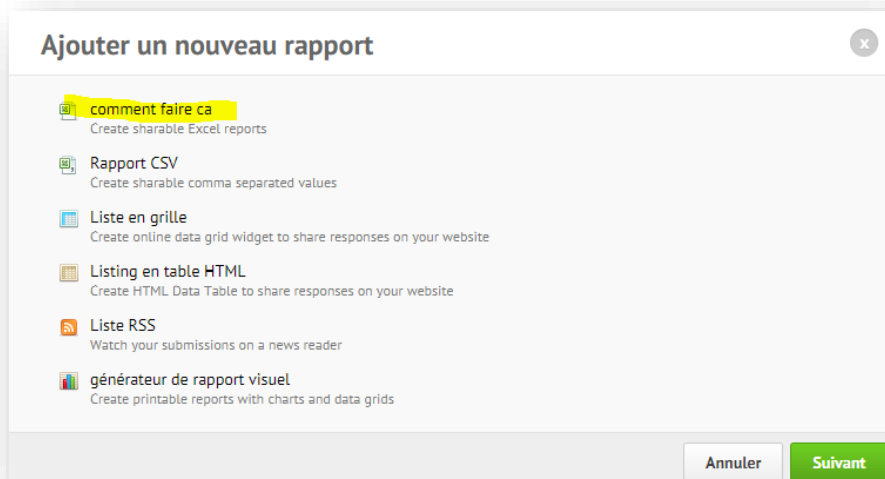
Ajouter un nouveau rapport

x

comment faire ca
Create sharable Excel reports

Rapport CSV
Create sharable comma separated values

Liste en grille
Create online data grid widget to share responses on your website

Listing en table HTML
Create HTML Data Table to share responses on your website

Liste RSS
Watch your submissions on a news reader

générateur de rapport visuel
Create printable reports with charts and data grids

Annuler

Suivant